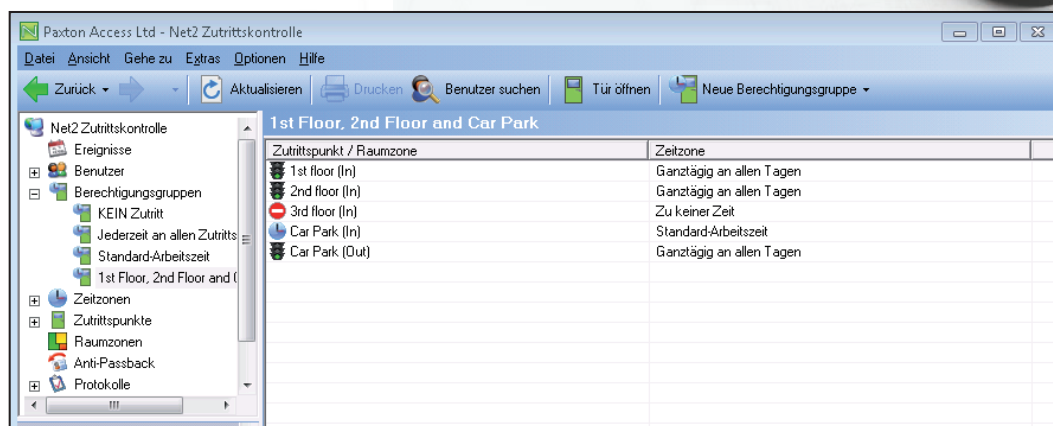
Paxton Access Ltd - Net2 Zutrittskontrolle

Datei Ansicht Gehe zu Extras Optionen Hilfe

Zurück Aktualisieren Drucken Benutzer suchen Tür öffnen Neue Berechtigungsgruppe

Net2 Zutrittskontrolle
Ereignisse
Benutzer
Berechtigungsgruppen
KEIN Zutritt
Jederzeit an allen Zutritts
Standard-Arbeitszeit
1st Floor, 2nd Floor and (
Zeitzonen
Zutrittspunkte
Raumzonen
Anti-Passback
Protokolle

1st Floor, 2nd Floor and Car Park

| Zutrittspunkt / Raumzone | Zeitzone |
|---|---|
| 1st floor (In) | Ganztägig an allen Tagen |
| 2nd floor (In) | Ganztägig an allen Tagen |
| 3rd floor (In) | Zu keiner Zeit |
| Car Park (In) | Standard-Arbeitszeit |
| Car Park (Out) | Ganztägig an allen Tagen |